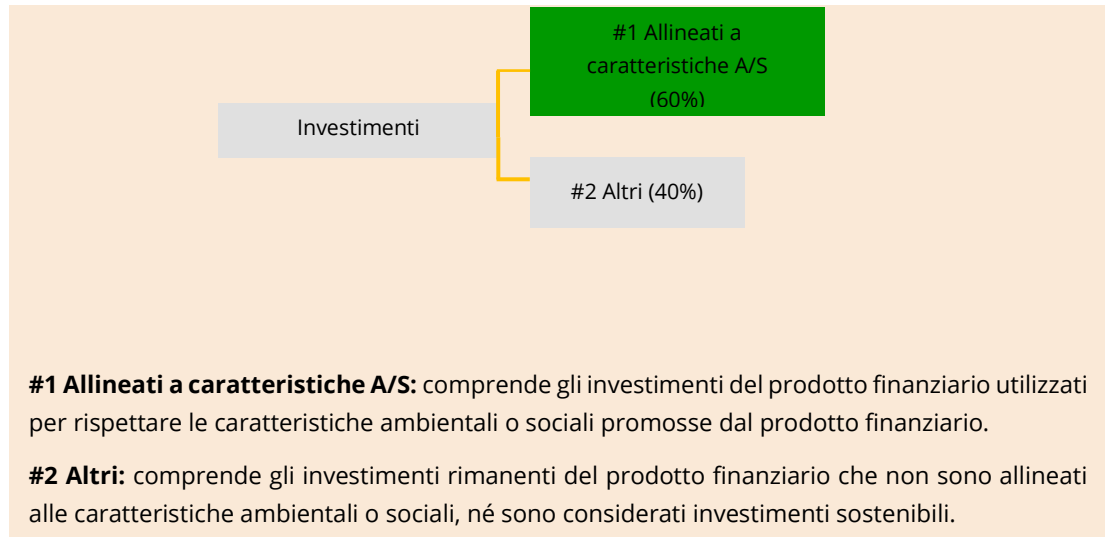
Investimenti

#1 Allineati a caratteristiche A/S (60%)

#2 Altri (40%)

**#1 Allineati a caratteristiche A/S:** comprende gli investimenti del prodotto finanziario utilizzati per rispettare le caratteristiche ambientali o sociali promosse dal prodotto finanziario.

**#2 Altri:** comprende gli investimenti rimanenti del prodotto finanziario che non sono allineati alle caratteristiche ambientali o sociali, né sono considerati investimenti sostenibili.